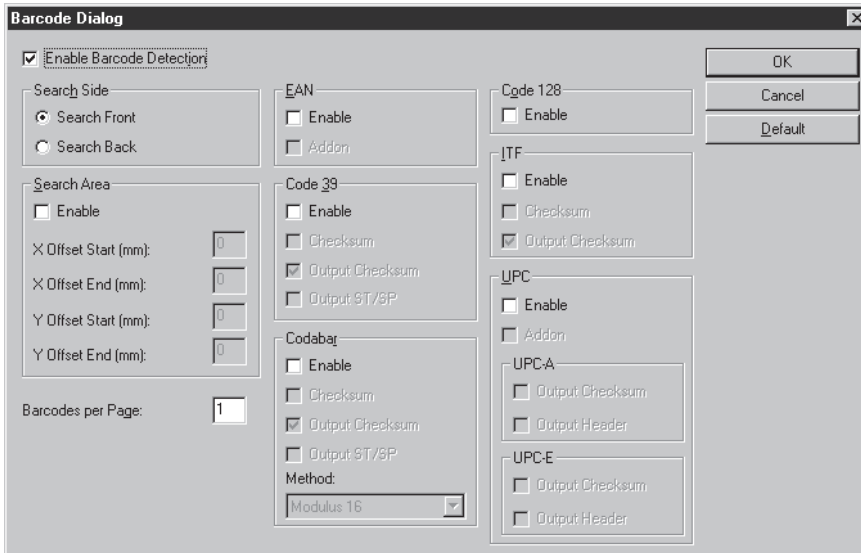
Barcode Dialog

Enable Barcode Detection

Search Side
Search Front
Search Back

Search Area
Enable
X Offset Start (mm): 0
X Offset End (mm): 0
Y Offset Start (mm): 0
Y Offset End (mm): 0

Barcodes per Page: 1

EAN
Enable
Addon

Code 39
Enable
Checksum
Output Checksum
Output ST/SP

Codabar
Enable
Checksum
Output Checksum
Output ST/SP
Method:
Modulus 16

Code 128
Enable

ITF
Enable
Checksum
Output Checksum

UPC
Enable
Addon
UPC-A
Output Checksum
Output Header
UPC-E
Output Checksum
Output Header

OK
Cancel
Default